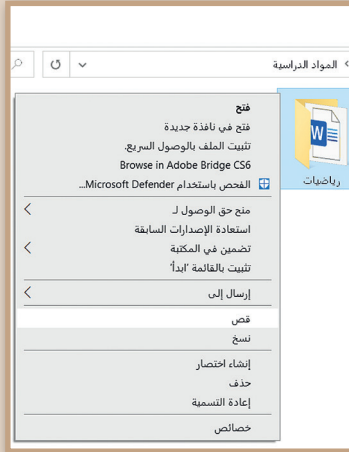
المواد الدراسية

رياضيات

فتح
فتح في نافذة جديدة
تثبيت الملف بالوصول السريع.
Browse in Adobe Bridge CS6
الفحص باستخدام Microsoft Defender...

منح حق الوصول لـ
استعادة الإصدارات السابقة
تضمين في المكتبة
تثبيت بالقائمة 'ابدأ'

إرسال إلى

قص
نسخ

إنشاء اختصار
حذف
إعادة التسمية

خصائص